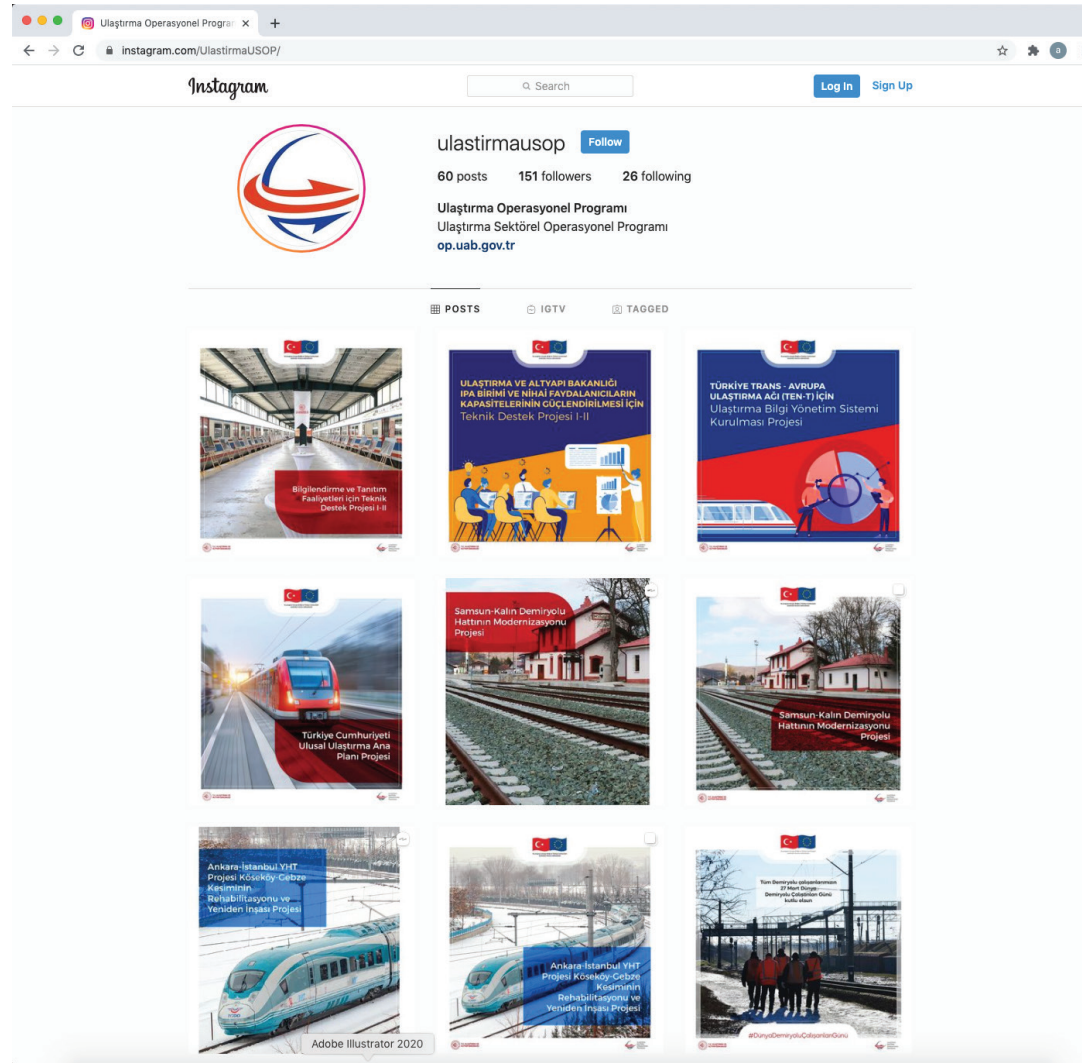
Ulaştırma Operasyonel Program ×
+
instagram.com/UlastirmaUSOP/

Instagram
Search
Log In
Sign Up

ulastirmausop
Follow
60 posts 151 followers 26 following
Ulaştırma Operasyonel Programı
Ulaştırma Sektörel Operasyonel Programı
op.uab.gov.tr

POSTS
IGTV
TAGGED

Bilgilendirme ve Tanıtım Faaliyetleri için Teknik Destek Projesi I-II

ULAŞTIRMA VE ALTYAPI BAKANLIĞI IPA BİRİMİ VE NİHAİ FAYDALANICILARIN KAPASİTELERİNİN GÜÇLENDİRİLMESİ İÇİN Teknik Destek Projesi I-II

TÜRKİYE TRANS - AVRUPA ULAŞTIRMA AĞI (TEN-T) İÇİN Ulaştırma Bilgi Yönetim Sistemi Kurulması Projesi

Türkiye Cumhuriyeti Ulusal Ulaştırma Ana Planı Projesi

Samsun-Kalın Demiryolu Hattının Modernizasyonu Projesi

Samsun-Kalın Demiryolu Hattının Modernizasyonu Projesi

Ankara-İstanbul YHT Projesi Köseköy-Gebze Kesiminin Rehabilitasyonu ve Yeniden İnşası Projesi

Ankara-İstanbul YHT Projesi Köseköy-Gebze Kesiminin Rehabilitasyonu ve Yeniden İnşası Projesi

Tüm Demiryolu çalışanlarımızın 27 Mart Dünya Demiryolu Çalışanları Günü kutlu olsun

#DünyaDemiryoluÇalışanlarıGünü

Adobe Illustrator 2020